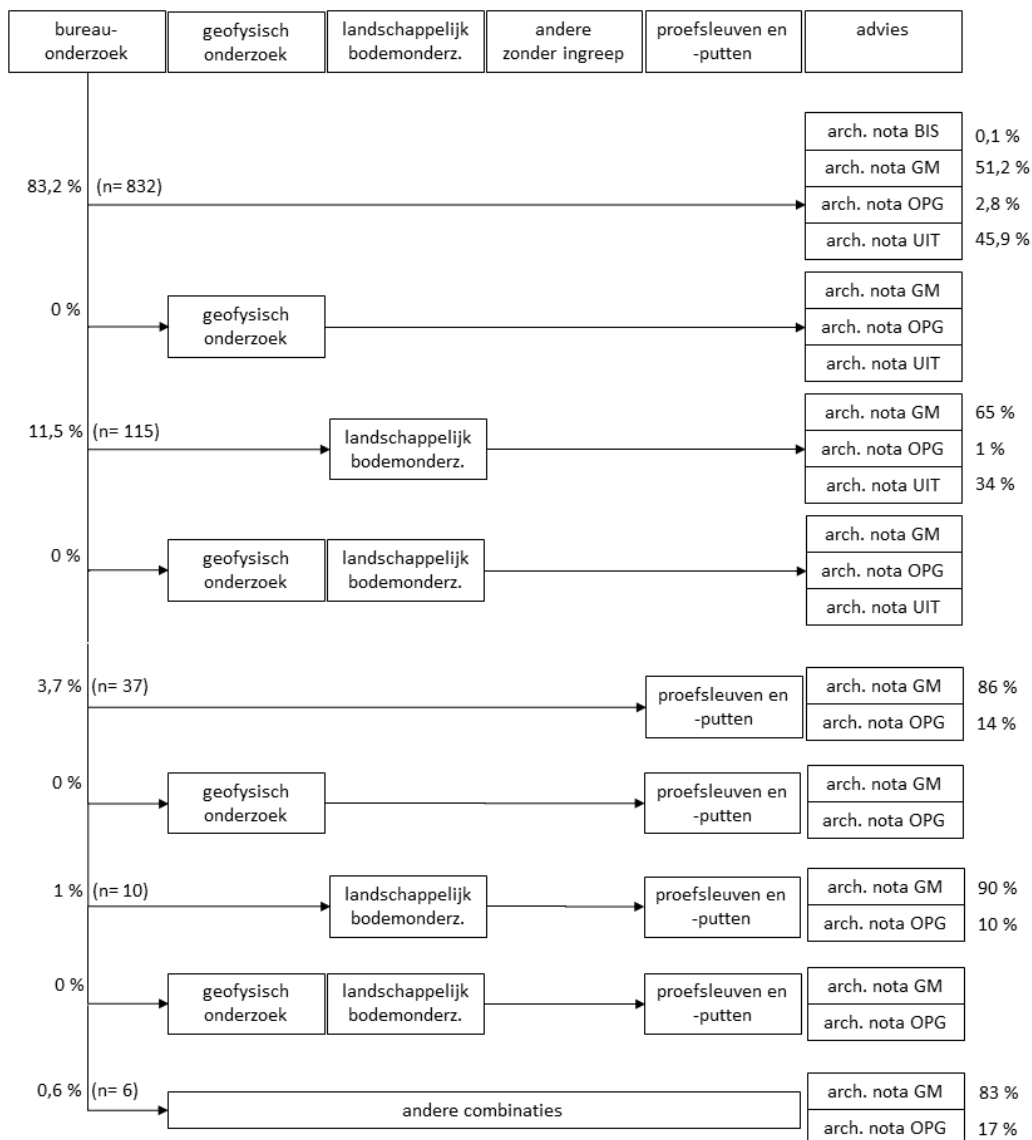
bureau-onderzoek

geofysisch onderzoek

landschappelijk bodemonderz.

andere zonder ingreep

proefsleuven en -putten

advies

83,2 % (n= 832)

arch. nota BIS 0,1 %
arch. nota GM 51,2 %
arch. nota OPG 2,8 %
arch. nota UIT 45,9 %

0 %

geofysisch onderzoek

arch. nota GM
arch. nota OPG
arch. nota UIT

11,5 % (n= 115)

landschappelijk bodemonderz.

arch. nota GM 65 %
arch. nota OPG 1 %
arch. nota UIT 34 %

0 %

geofysisch onderzoek

landschappelijk bodemonderz.

arch. nota GM
arch. nota OPG
arch. nota UIT

3,7 % (n= 37)

proefsleuven en -putten

arch. nota GM 86 %
arch. nota OPG 14 %

0 %

geofysisch onderzoek

proefsleuven en -putten

arch. nota GM
arch. nota OPG

1 % (n= 10)

landschappelijk bodemonderz.

proefsleuven en -putten

arch. nota GM 90 %
arch. nota OPG 10 %

0 %

geofysisch onderzoek

landschappelijk bodemonderz.

proefsleuven en -putten

arch. nota GM
arch. nota OPG

0,6 % (n= 6)

andere combinaties

arch. nota GM 83 %
arch. nota OPG 17 %